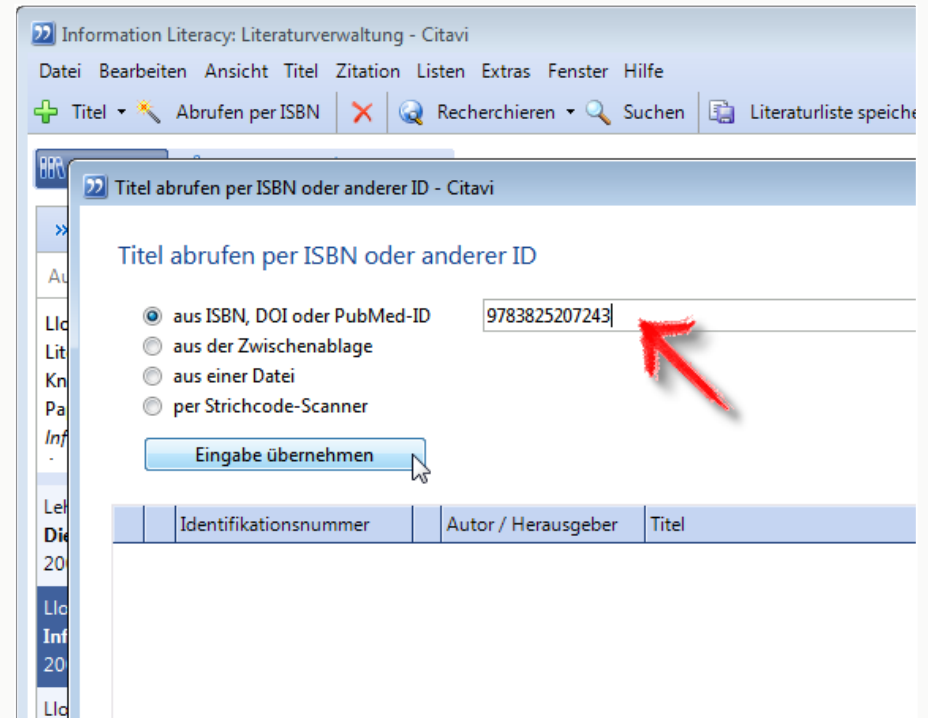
Information Literacy: Literaturverwaltung - Citavi

Datei Bearbeiten Ansicht Titel Zitation Listen Extras Fenster Hilfe

Titel Abrufen per ISBN Recherchieren Suchen Literaturliste speiche

Titel abrufen per ISBN oder anderer ID - Citavi

Titel abrufen per ISBN oder anderer ID

aus ISBN, DOI oder PubMed-ID 9783825207243
aus der Zwischenablage
aus einer Datei
per Strichcode-Scanner

Eingabe übernehmen

| | | Identifikationsnummer | | Autor / Herausgeber | Titel |
|---|---|---|---|---|---|

Au
Llo
Lit
Kn
Pa
Inf
-
Lel
Die
20
Llo
Inf
20
Llo